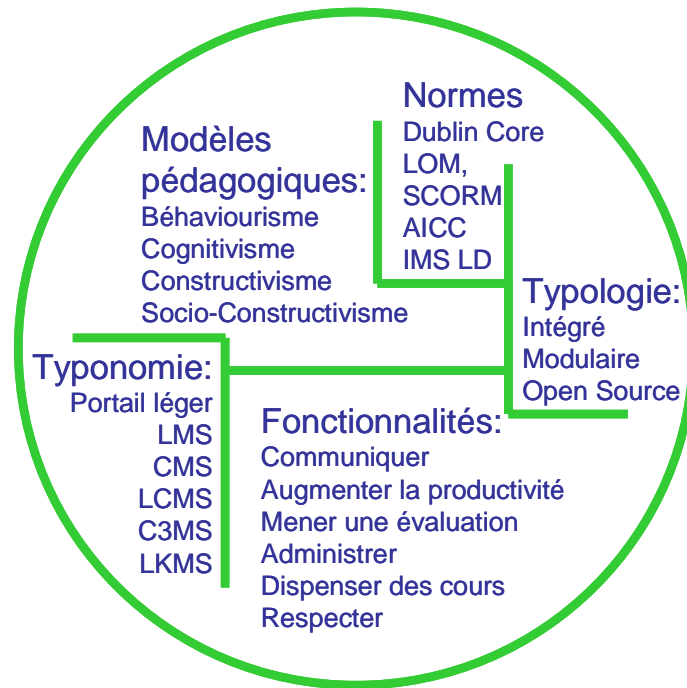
Normes
Dublin Core
LOM,
SCORM
AICC
IMS LD

Modèles pédagogiques:
Béhaviourisme
Cognitivisme
Constructivisme
Socio-Constructivisme

Typologie:
Intégré
Modulaire
Open Source

Typonomie:
Portail léger
LMS
CMS
LCMS
C3MS
LKMS

Fonctionnalités:
Communiquer
Augmenter la productivité
Mener une évaluation
Administrer
Dispenser des cours
Respecter